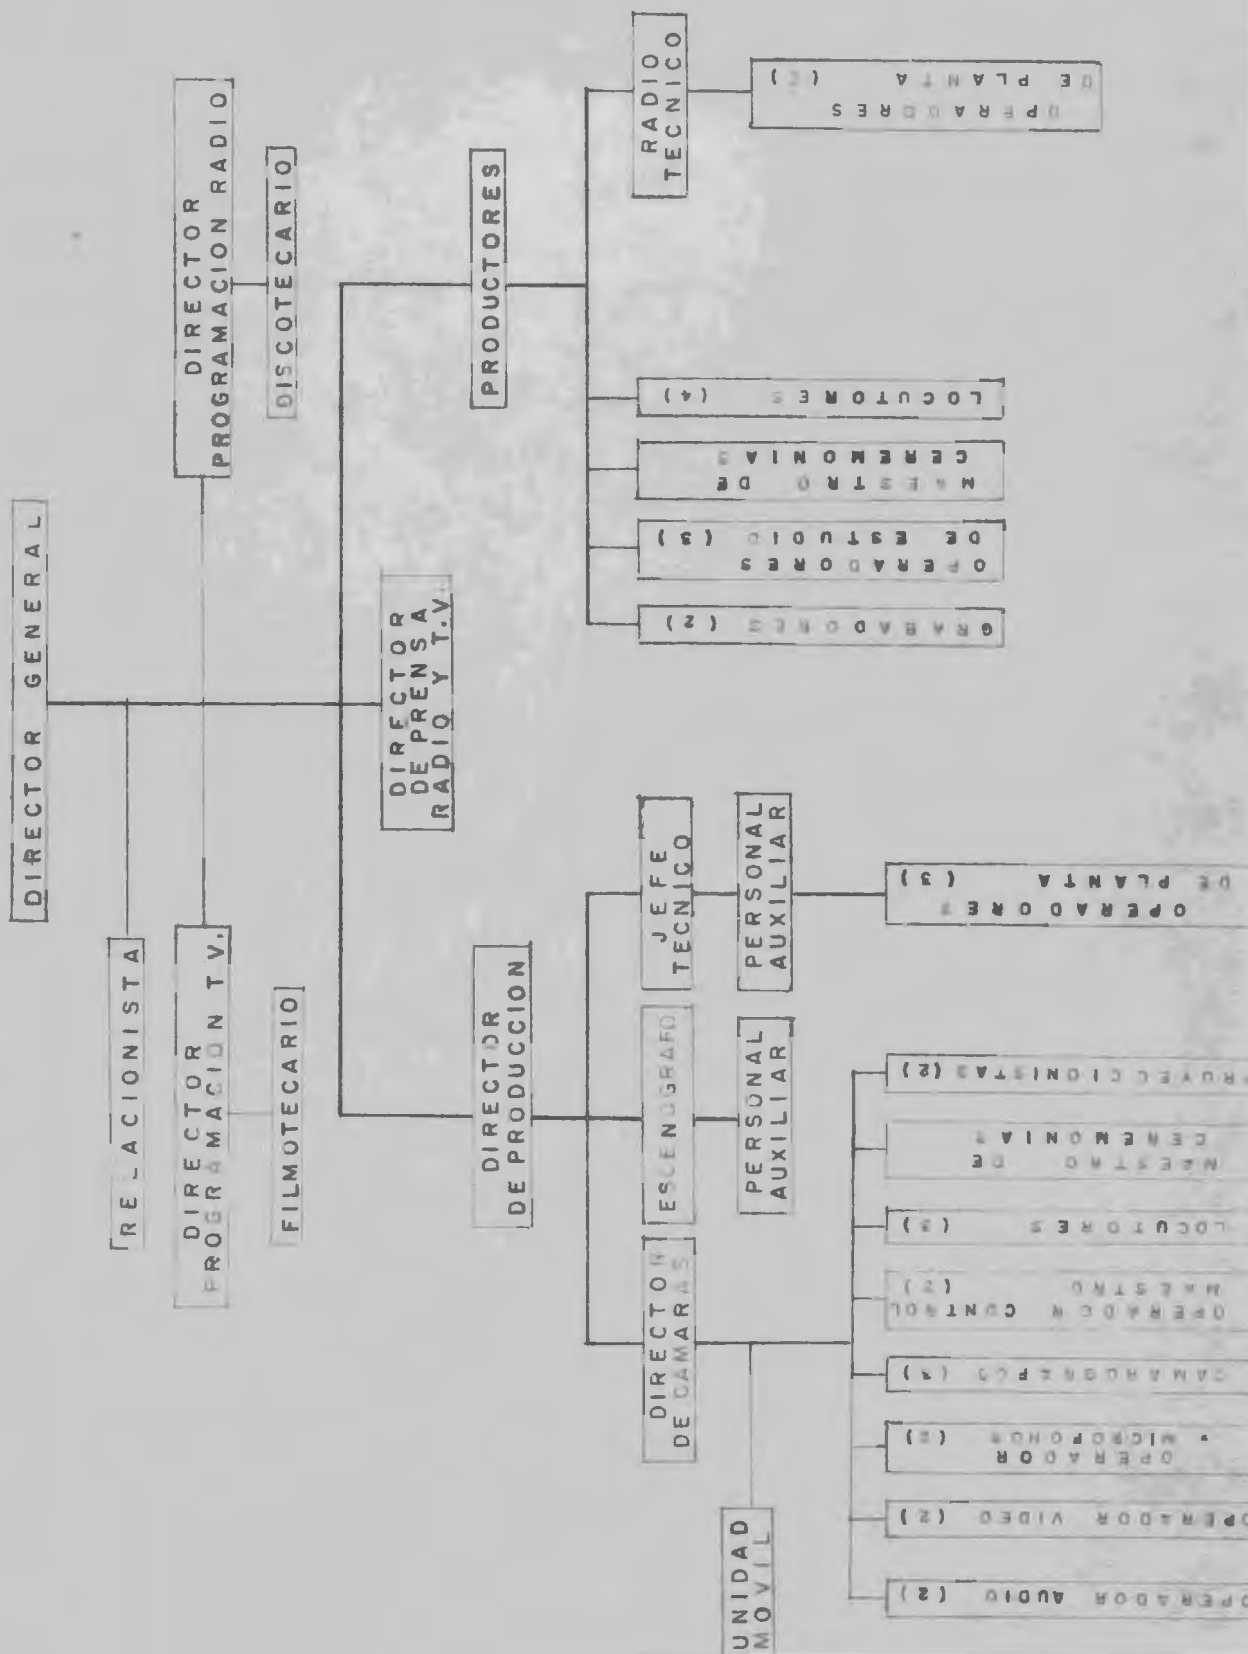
DIRECTOR GENERAL

RELACIONISTA

DIRECTOR PROGRAMACION RADIO

DISCOTECARIO

DIRECTOR PROGRAMACION T.V.

FILMOTECARIO

DIRECTOR DE PRENSA RADIO Y T.V.

PRODUCTORES

RADIO TECNICO

OPERADORES DE PLANTA (2)

LOCUTORES (4)

MAESTRO DE CEREMONIAS

OPERADORES DE ESTUDIO (3)

GRABADORES (2)

DIRECTOR DE PRODUCCION

JEFE TECNICO

PERSONAL AUXILIAR

OPERADORES DE PLANTA (3)

ESCENOGRAFO

PERSONAL AUXILIAR

DIRECTOR DE CAMARAS

UNIDAD MOVIL

PROYECCIONISTAS (2)

MAESTRO DE CEREMONIAS

LOCUTORES (2)

OPERADOR CONTROL MAESTRO (2)

CAMAROGRAFOS (4)

OPERADOR MICROFONOS (2)

OPERADOR VIDEO (2)

OPERADOR AUDIO (2)